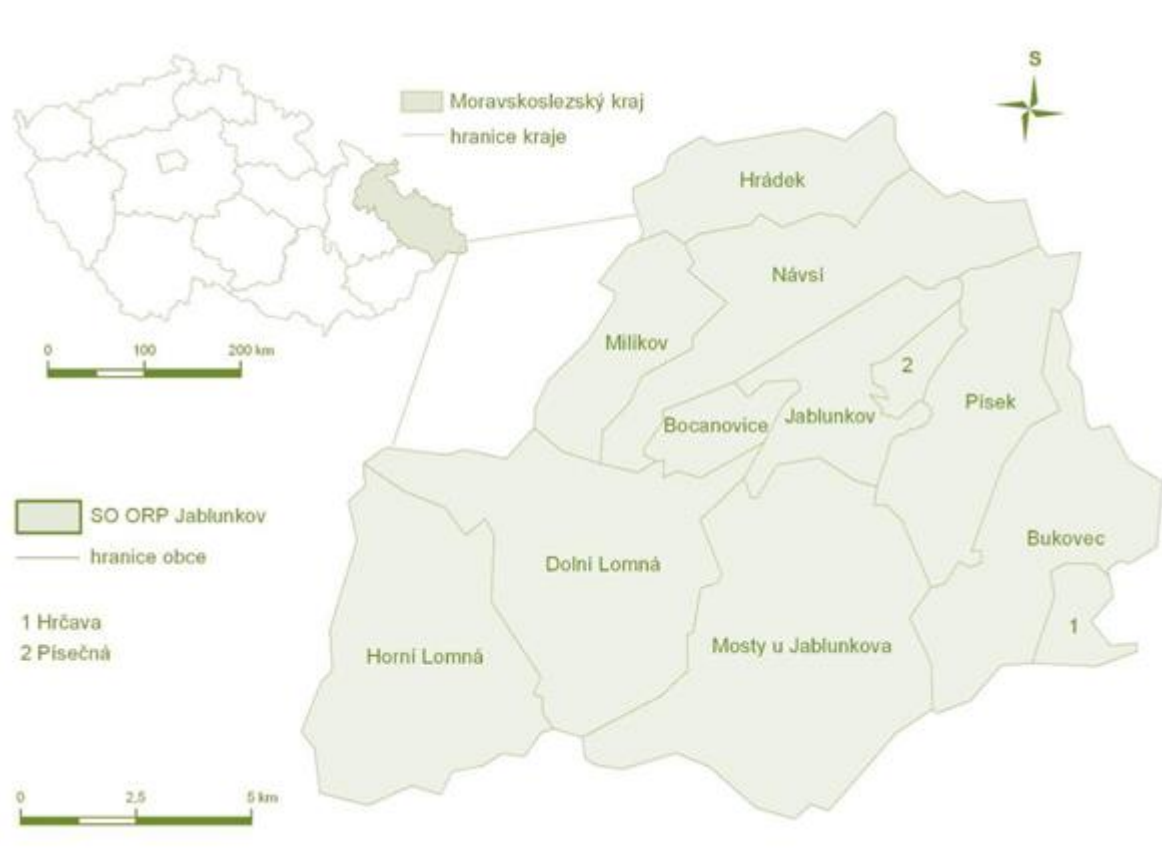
Moravskoslezský kraj
hranice kraje

S

0 100 200 km

Hrádek
Návsí
Milíkov
2
Písek
Bocanovice
Jablunkov

SO ORP Jablunkov
hranice obce

1 Hrčava
2 Písečná

Dolní Lomná
Bukovec
1
Mosty u Jablunkova
Horní Lomná

0 2,5 5 km